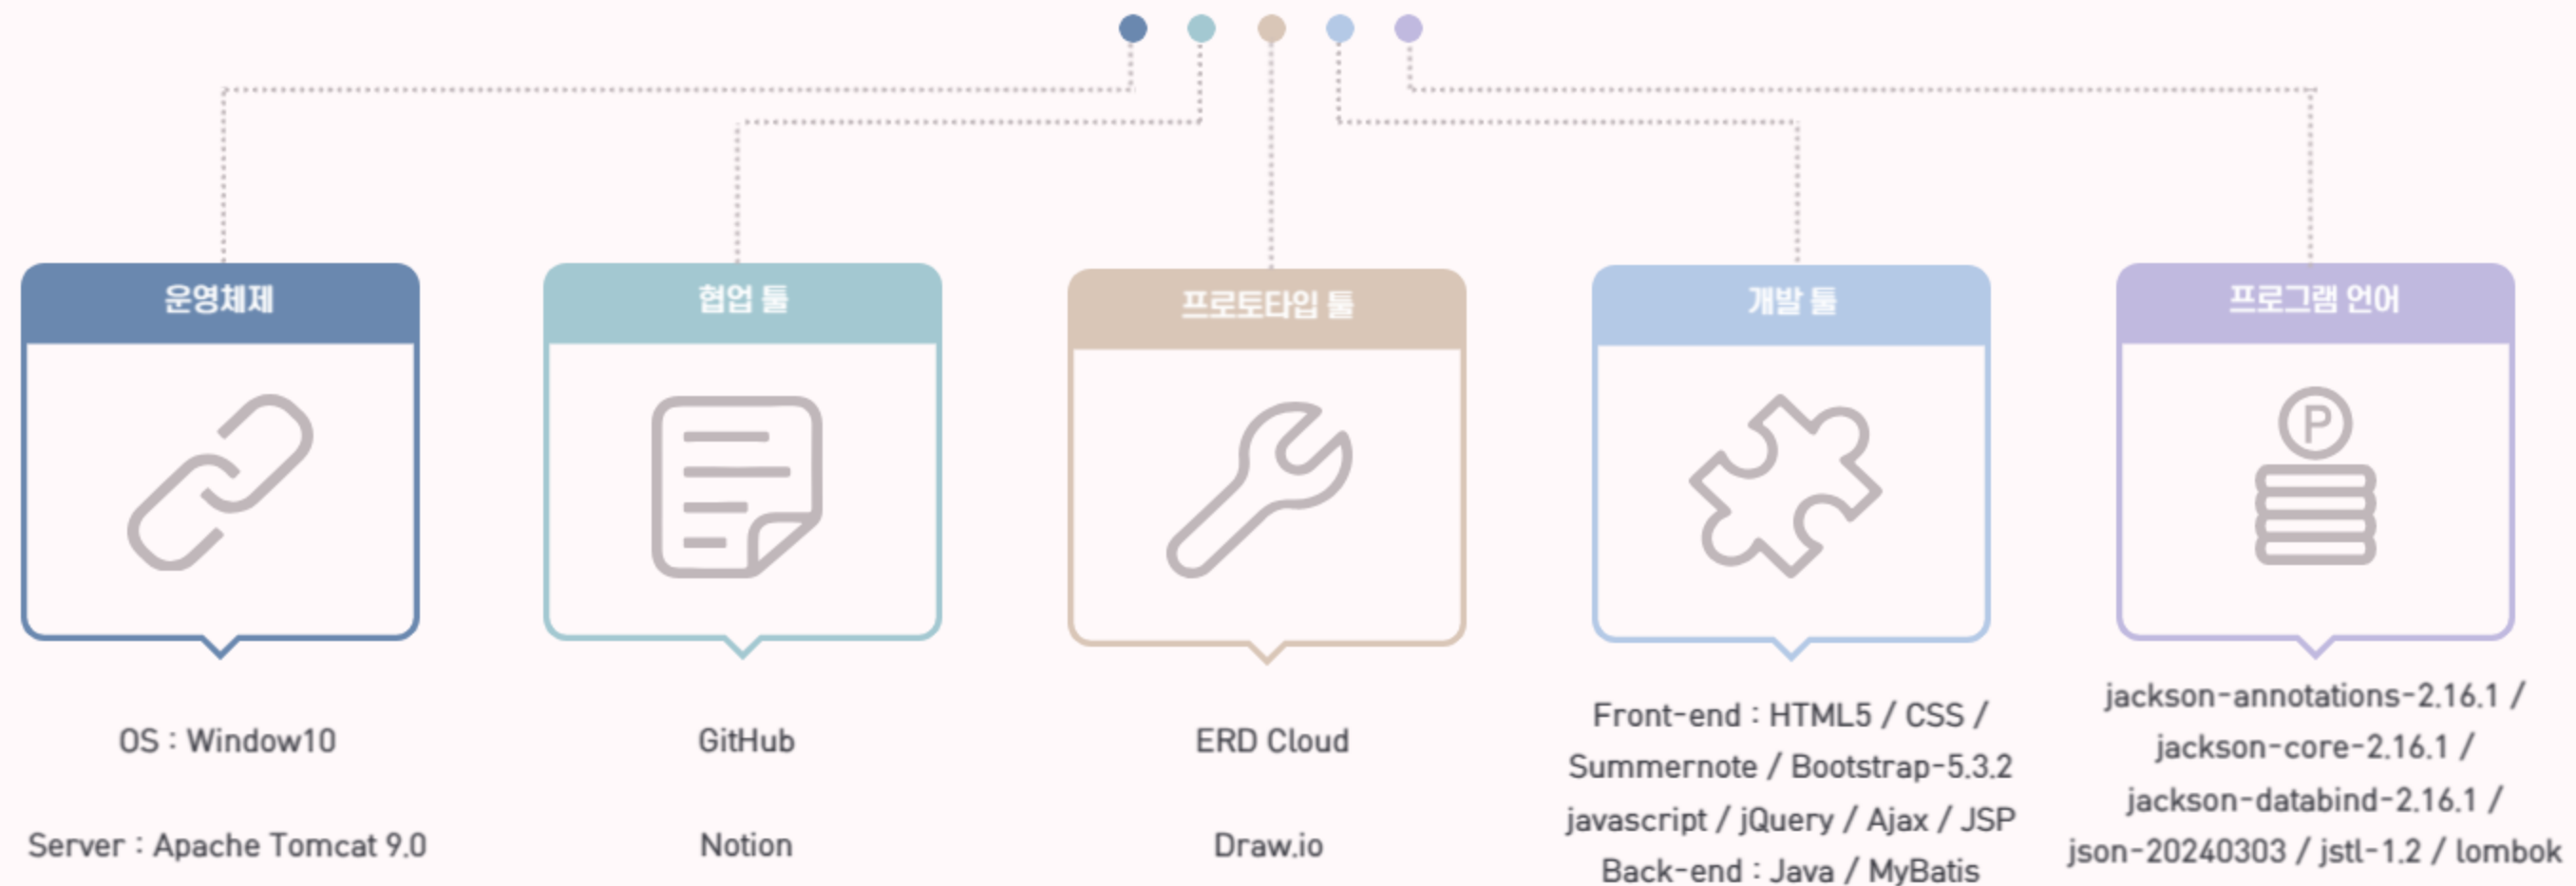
운영체제

OS : Window10

Server : Apache Tomcat 9.0

협업 툴

GitHub

Notion

프로토타입 툴

ERD Cloud

Draw.io

개발 툴

Front-end : HTML5 / CSS / Summernote / Bootstrap-5.3.2 javascript / jQuery / Ajax / JSP Back-end : Java / MyBatis

프로그램 언어

jackson-annotations-2.16.1 / jackson-core-2.16.1 / jackson-databind-2.16.1 / json-20240303 / jstl-1.2 / lombok